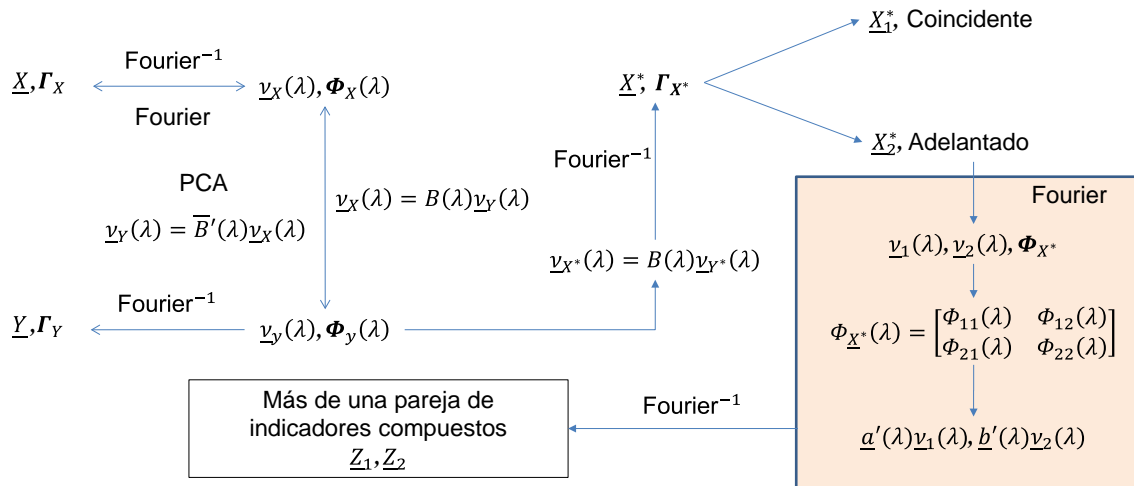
$\underline{X}_1^*$, Coincidente

$\underline{X}, \boldsymbol{\Gamma}_X$ Fourier$^{-1}$ Fourier $\underline{\nu}_X(\lambda), \boldsymbol{\Phi}_X(\lambda)$

$\underline{X}^*$; $\boldsymbol{\Gamma}_{X^*}$

$\underline{X}_2^*$, Adelantado

Fourier$^{-1}$

PCA

$\underline{\nu}_Y(\lambda) = \overline{B}'(\lambda)\underline{\nu}_X(\lambda)$

$\underline{\nu}_X(\lambda) = B(\lambda)\underline{\nu}_Y(\lambda)$

$\underline{\nu}_{X^*}(\lambda) = B(\lambda)\underline{\nu}_{Y^*}(\lambda)$

Fourier

$\underline{\nu}_1(\lambda), \underline{\nu}_2(\lambda), \boldsymbol{\Phi}_{X^*}$

Fourier$^{-1}$

$\underline{Y}, \boldsymbol{\Gamma}_Y$ $\underline{\nu}_y(\lambda), \boldsymbol{\Phi}_y(\lambda)$

$\Phi_{\underline{X}^*}(\lambda) = \begin{bmatrix} \Phi_{11}(\lambda) & \Phi_{12}(\lambda) \\ \Phi_{21}(\lambda) & \Phi_{22}(\lambda) \end{bmatrix}$

Más de una pareja de indicadores compuestos $\underline{Z}_1, \underline{Z}_2$

Fourier$^{-1}$

$\underline{a}'(\lambda)\underline{\nu}_1(\lambda), \underline{b}'(\lambda)\underline{\nu}_2(\lambda)$